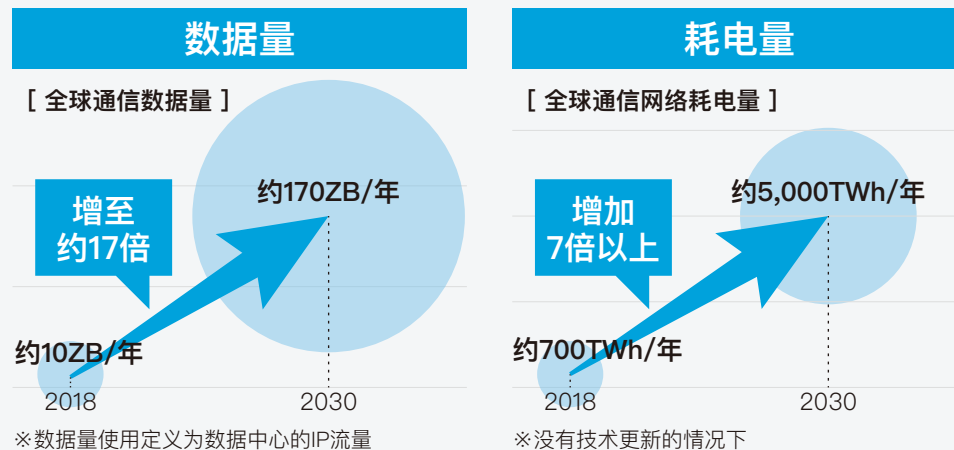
数据量

[ 全球通信数据量 ]

增至
约17倍

约170ZB/年

约10ZB/年

2018

2030

※数据量使用定义为数据中心的IP流量

耗电量

[ 全球通信网络耗电量 ]

增加
7倍以上

约5,000TWh/年

约700TWh/年

2018

2030

※没有技术更新的情况下